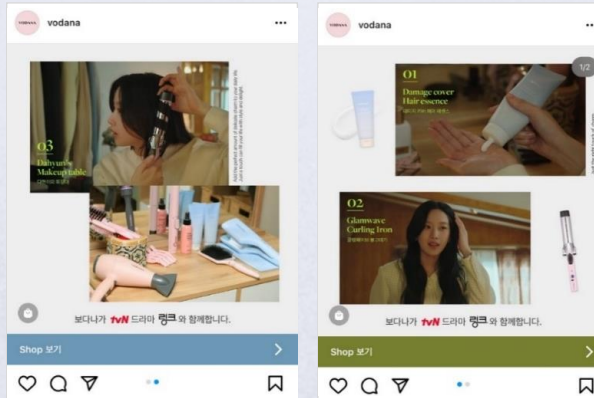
vodana
...
03
Dahyun's
Makeup table
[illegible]
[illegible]
보다나가 tvN 드라마 링크 와 함께합니다.
Shop 보기
>

vodana
...
1/2
01
Damage cover
Hair essence
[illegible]
02
Glamwave
Curling Iron
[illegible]
보다나가 tvN 드라마 링크 와 함께합니다.
Shop 보기
>